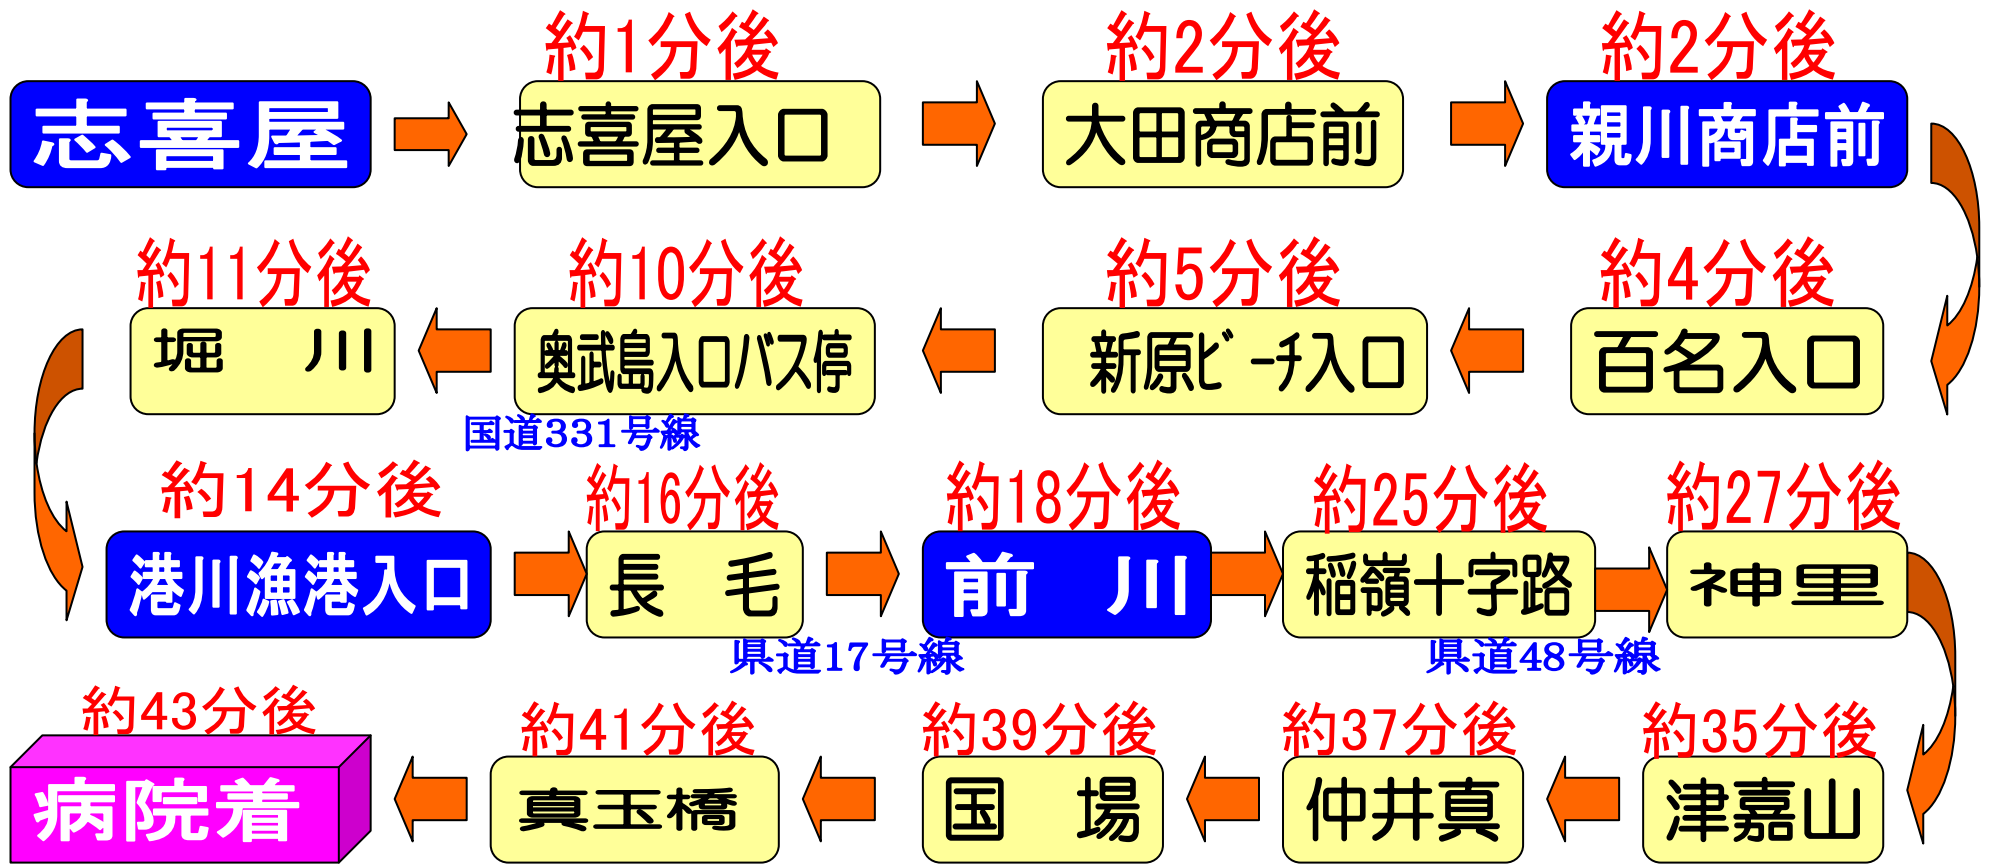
志喜屋

約1分後
志喜屋入口

約2分後
大田商店前

約2分後
親川商店前

約4分後
百名入口

約5分後
新原ビーチ入口

約10分後
奥武島入口バス停

約11分後
堀　川

国道331号線

約14分後
港川漁港入口

約16分後
長　毛

約18分後
前　川

約25分後
稲嶺十字路

約27分後
神里

県道17号線

県道48号線

約35分後
津嘉山

約37分後
仲井真

約39分後
国　場

約41分後
真玉橋

約43分後
病院着